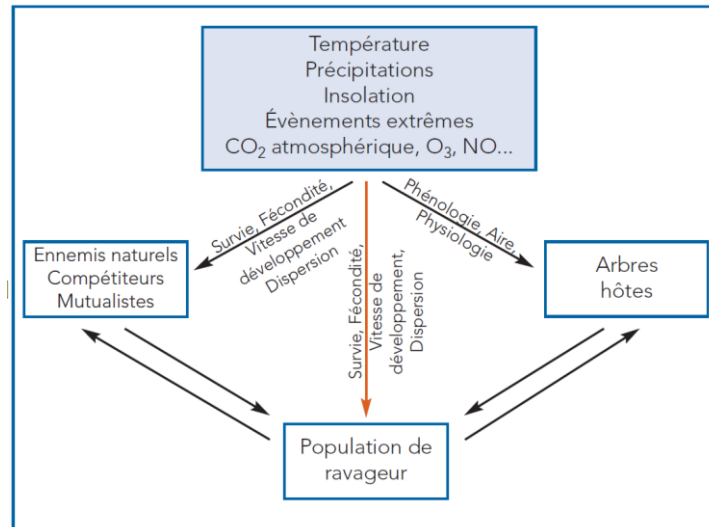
Température
Précipitations
Insolation
Évènements extrêmes
$CO_2$ atmosphérique, $O_3$, NO...

Survie, Fécondité, Vitesse de développement Dispersion

Phénologie, Aire, Physiologie

Survie, Fécondité, Vitesse de développement, Dispersion

Ennemis naturels
Compétiteurs
Mutualistes

Arbres hôtes

Population de ravageur